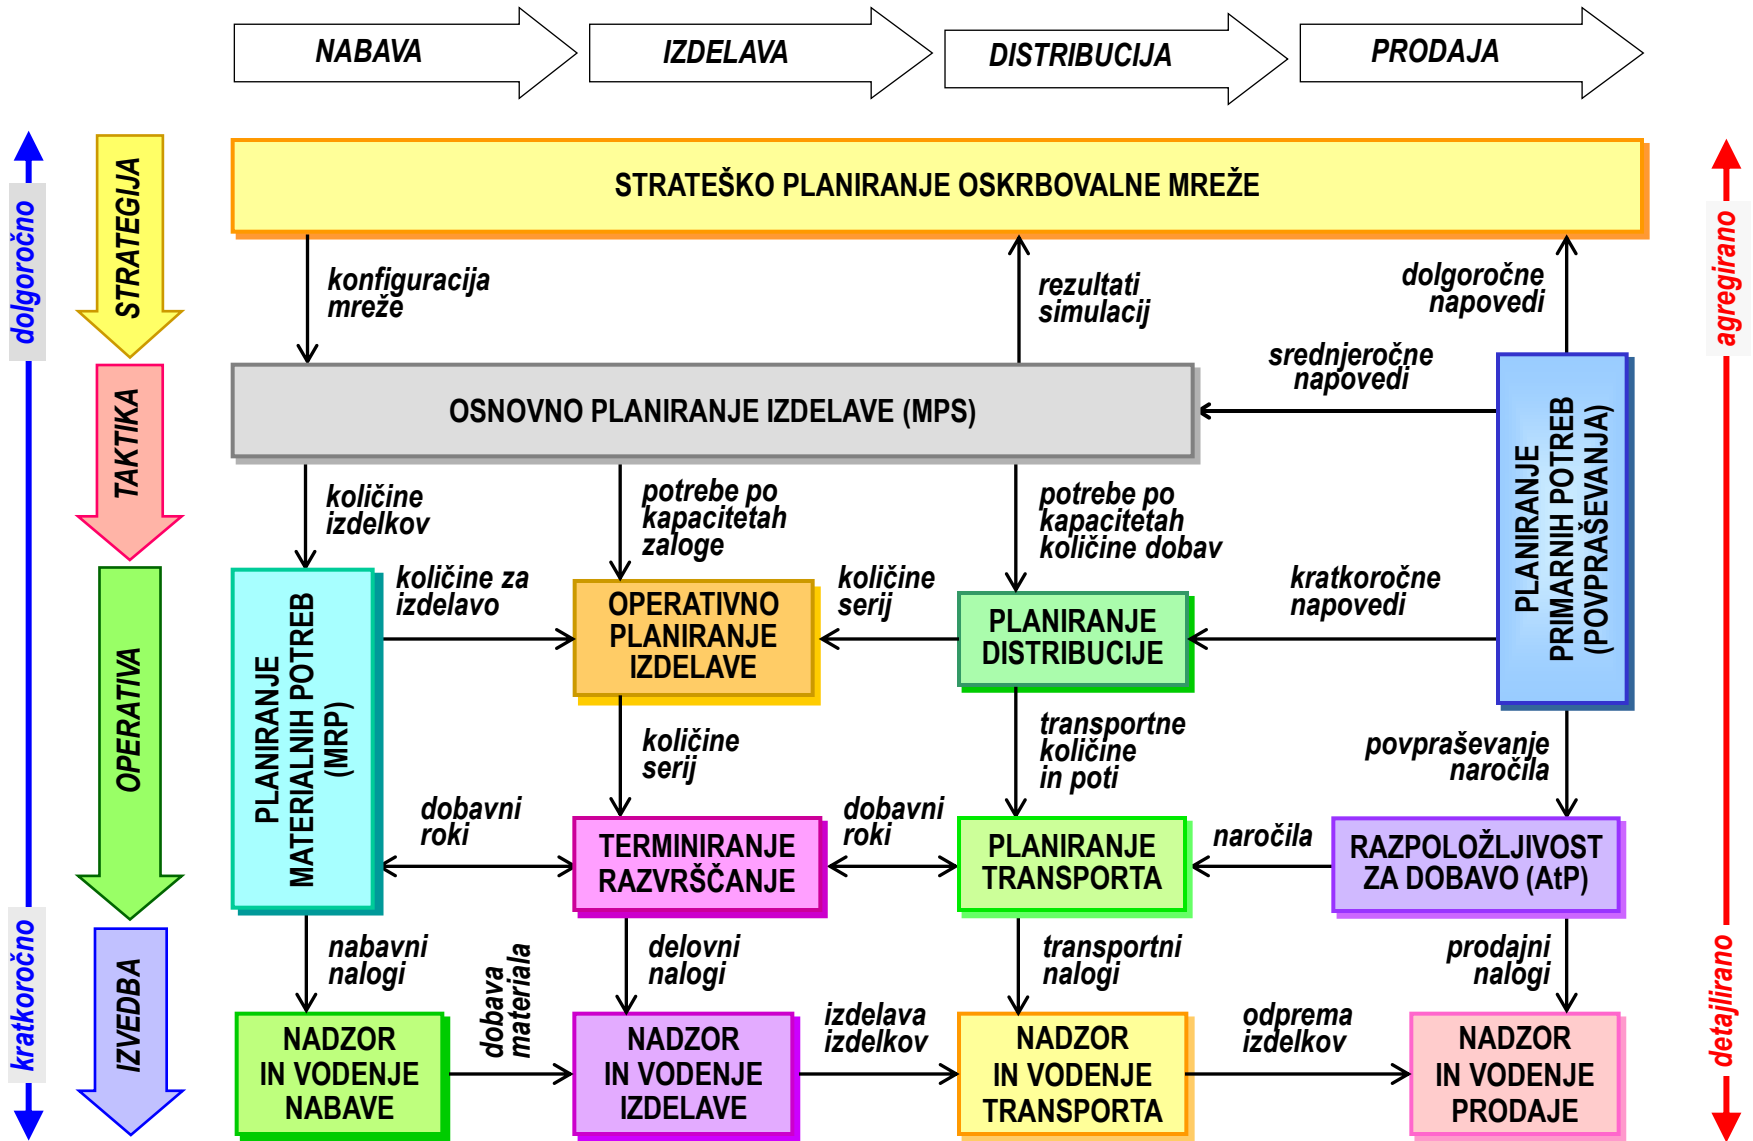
NABAVA

IZDELAVA

DISTRIBUCIJA

PRODAJA

dolgoročno

STRATEGIJA

TAKTIKA

OPERATIVA

IZVEDBA

kratkoročno

agregirano

detajlirano

STRATEŠKO PLANIRANJE OSKRBOVALNE MREŽE

konfiguracija mreže

rezultati simulacij

dolgoročne napovedi

srednjeročne napovedi

OSNOVNO PLANIRANJE IZDELAVE (MPS)

PLANIRANJE PRIMARNIH POTREB (POVPRAŠEVANJA)

količine izdelkov

potrebe po kapacitetah zaloge

potrebe po kapacitetah količine dobav

količine za izdelavo

OPERATIVNO PLANIRANJE IZDELAVE

količine serij

PLANIRANJE DISTRIBUCIJE

kratkoročne napovedi

PLANIRANJE MATERIALNIH POTREB (MRP)

količine serij

transportne količine in poti

povpraševanje naročila

dobavni roki

TERMINIRANJE RAZVRŠČANJE

dobavni roki

PLANIRANJE TRANSPORTA

naročila

RAZPOLOŽLJIVOST ZA DOBAVO (AtP)

nabavni nalogi

dobava materiala

delovni nalogi

transportni nalogi

prodajni nalogi

izdelava izdelkov

odprema izdelkov

NADZOR IN VODENJE NABAVE

NADZOR IN VODENJE IZDELAVE

NADZOR IN VODENJE TRANSPORTA

NADZOR IN VODENJE PRODAJE